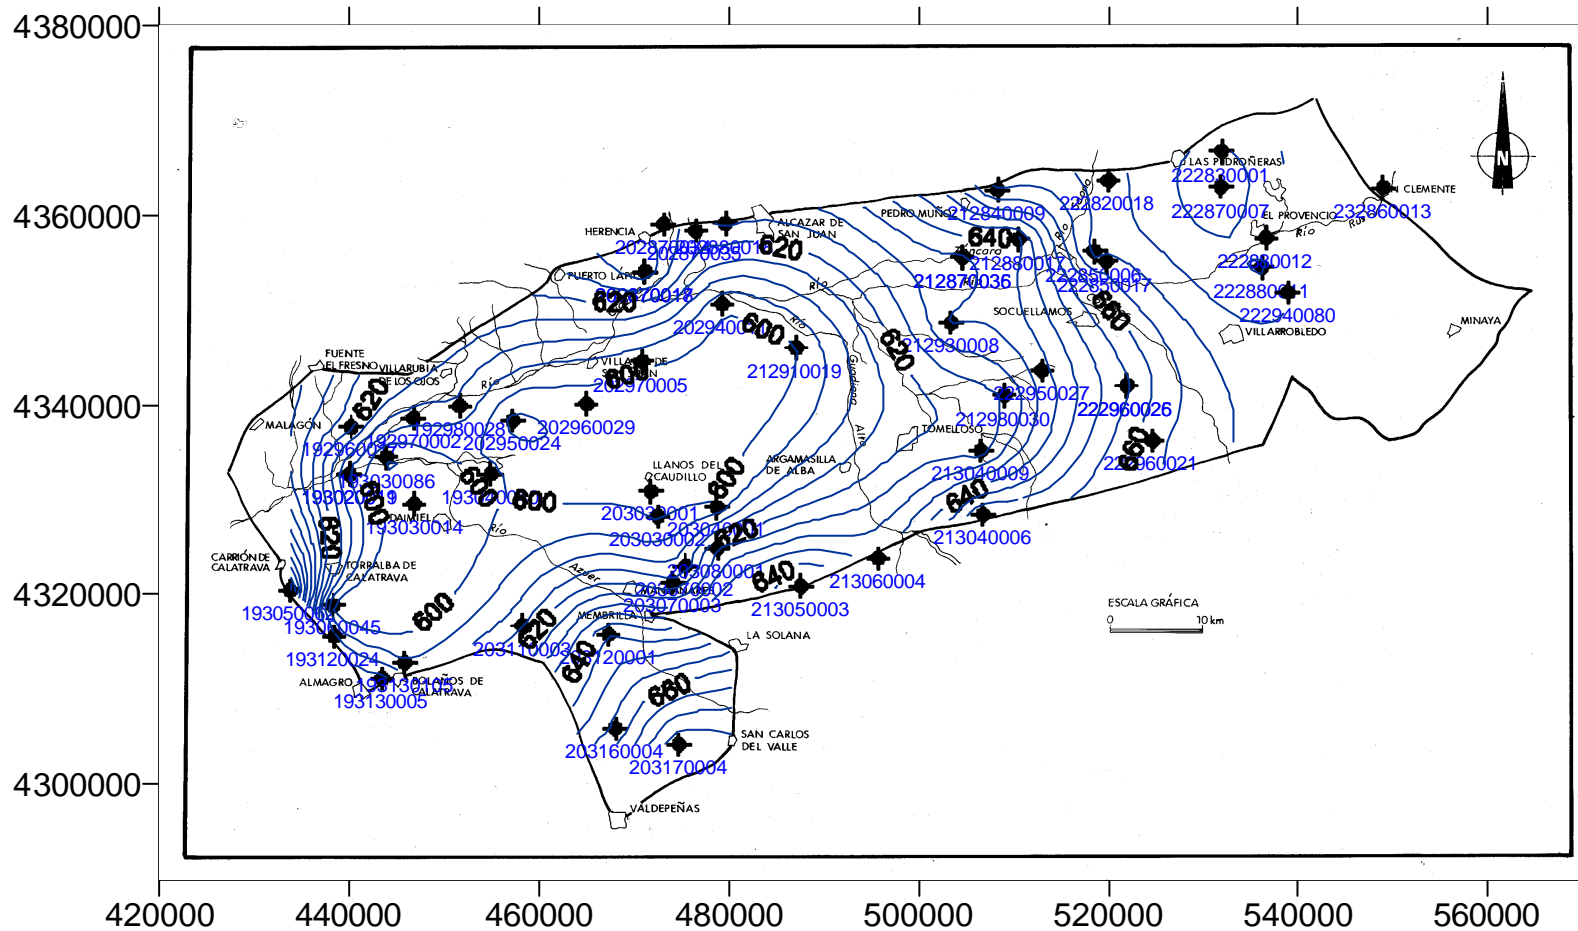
4380000
4360000
4340000
4320000
4300000
420000
440000
460000
480000
500000
520000
540000
560000

N

LAS PEDROÑERAS
222830001
SAN CLEMENTE
222820018
222870007
EL PROVENCIO
232860013
PEDRO MUÑOZ
212840009
HERENCIA
202870022
202860016
202870035
ALCAZAR DE SAN JUAN
620
640
212880017
222850006
222850017
222880012
222880011
222940080
VILLARROBLEDO
MINAYA
PUERTO LAPICE
202870018
212870036
SOCUELLAMOS
660
620
202940014
600
212930008
620
FUENTE EL FRESNO
VILLARUBIA DE LOS OJOS
VILLARTA DE SAN JUAN
600
202970005
212910019
222950027
222960026
620
192980028
202970002
202950024
202960029
212980030
MALAGON
192960001
TOMELLOSO
660
222960021
193030086
LLANOS DEL CAUDILLO
600
ARGAMASILLA DE ALBA
213040009
193020019
193020020
600
640
620
600
DAIMIEL
193030014
203030001
203040001
213040006
203030002
620
CARRIÓN DE CALATRAVA
TORRALBA DE CALATRAVA
203080001
640
213060004
203070002
213050003
193050001
203070003
193050045
600
ESCALA GRÁFICA
0
10 km
MEMBRILLA
620
LA SOLANA
193120024
203110003
203120001
640
ALMAGRO
193130005
BOLAÑOS DE CALATRAVA
193130005
660
SAN CARLOS DEL VALLE
203160004
203170004
VALDEPEÑAS